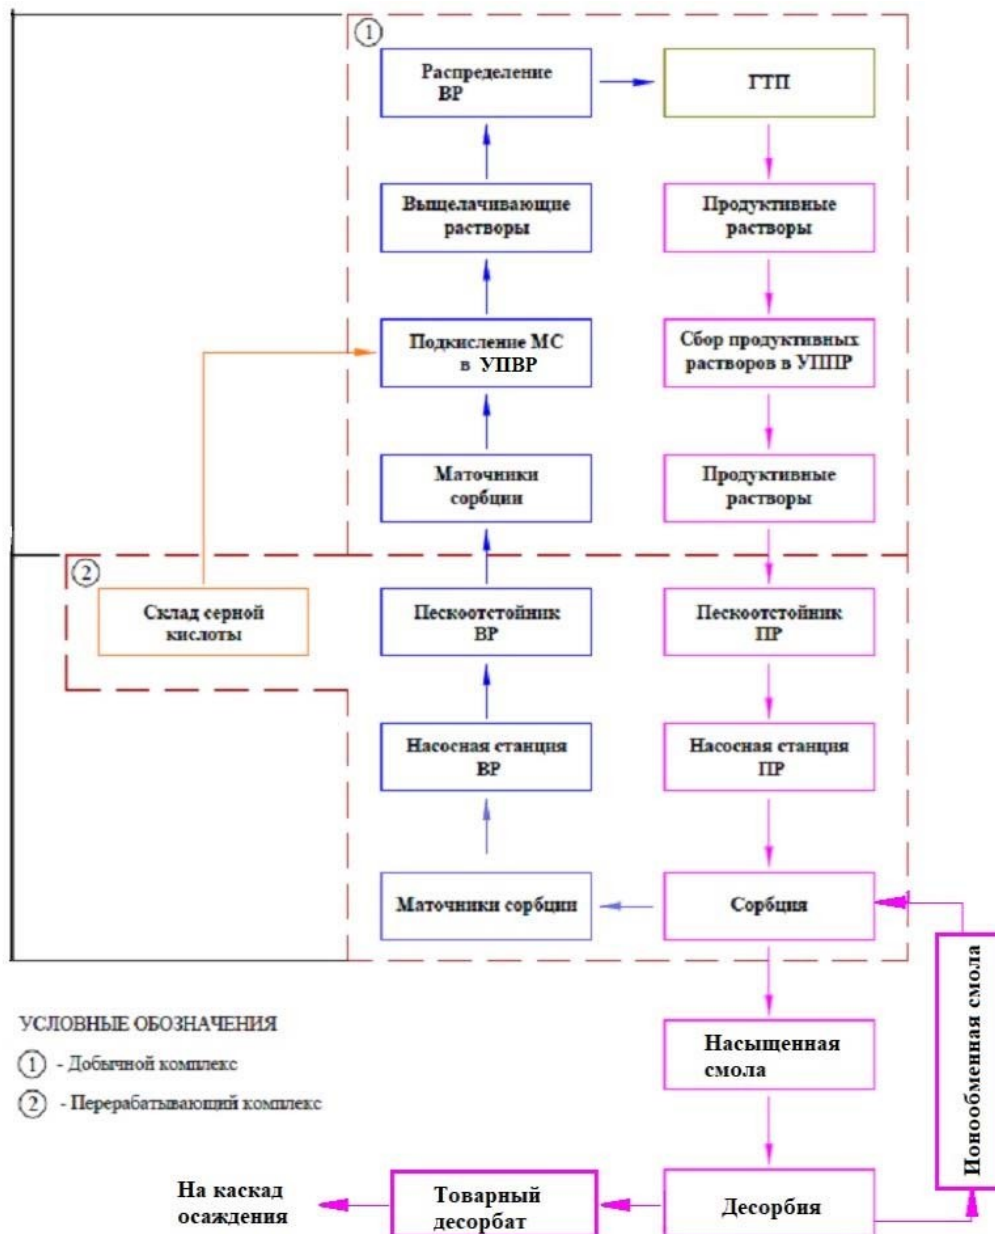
①

Распределение ВР

ГТП

Выщелачивающие растворы

Продуктивные растворы

Подкисление МС в УПВР

Сбор продуктивных растворов в УППР

Маточники сорбции

Продуктивные растворы

②

Склад серной кислоты

Пескоотстойник ВР

Пескоотстойник ПР

Насосная станция ВР

Насосная станция ПР

Маточники сорбции

Сорбция

Ионообменная смола

УСЛОВНЫЕ ОБОЗНАЧЕНИЯ

① - Добычной комплекс

② - Перерабатывающий комплекс

Насыщенная смола

На каскад осаждения

Товарный десорбат

Десорбия